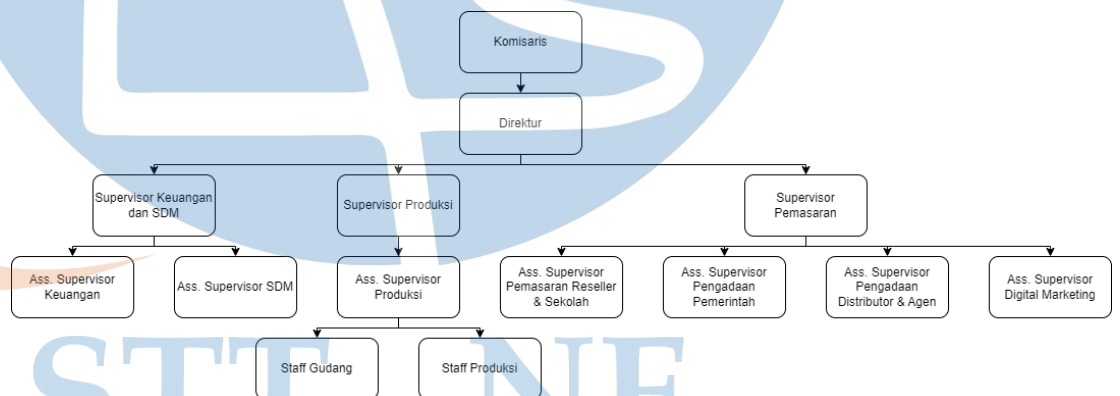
Komisaris

Direktur

Supervisor Keuangan dan SDM

Supervisor Produksi

Supervisor Pemasaran

Ass. Supervisor Keuangan

Ass. Supervisor SDM

Ass. Supervisor Produksi

Ass. Supervisor Pemasaran Reseller & Sekolah

Ass. Supervisor Pengadaan Pemerintah

Ass. Supervisor Pengadaan Distributor & Agen

Ass. Supervisor Digital Marketing

Staff Gudang

Staff Produksi

STT NF